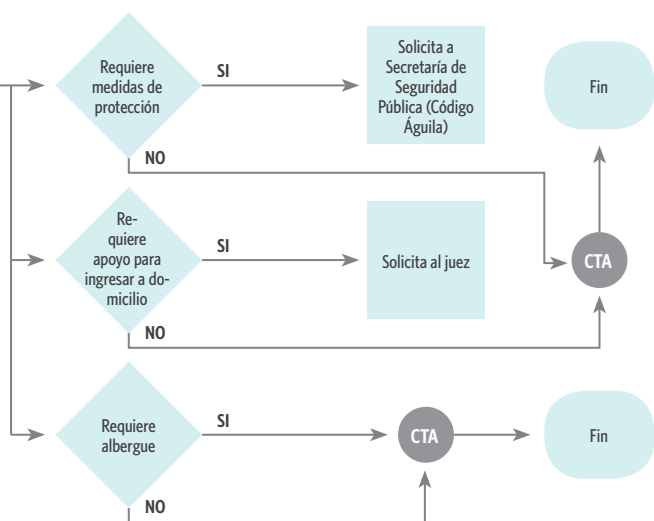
Requiere medidas de protección

SI

Solicita a Secretaría de Seguridad Pública (Código Águila)

Fin

NO

Requiere apoyo para ingresar a domicilio

SI

Solicita al juez

CTA

NO

Requiere albergue

SI

CTA

Fin

NO